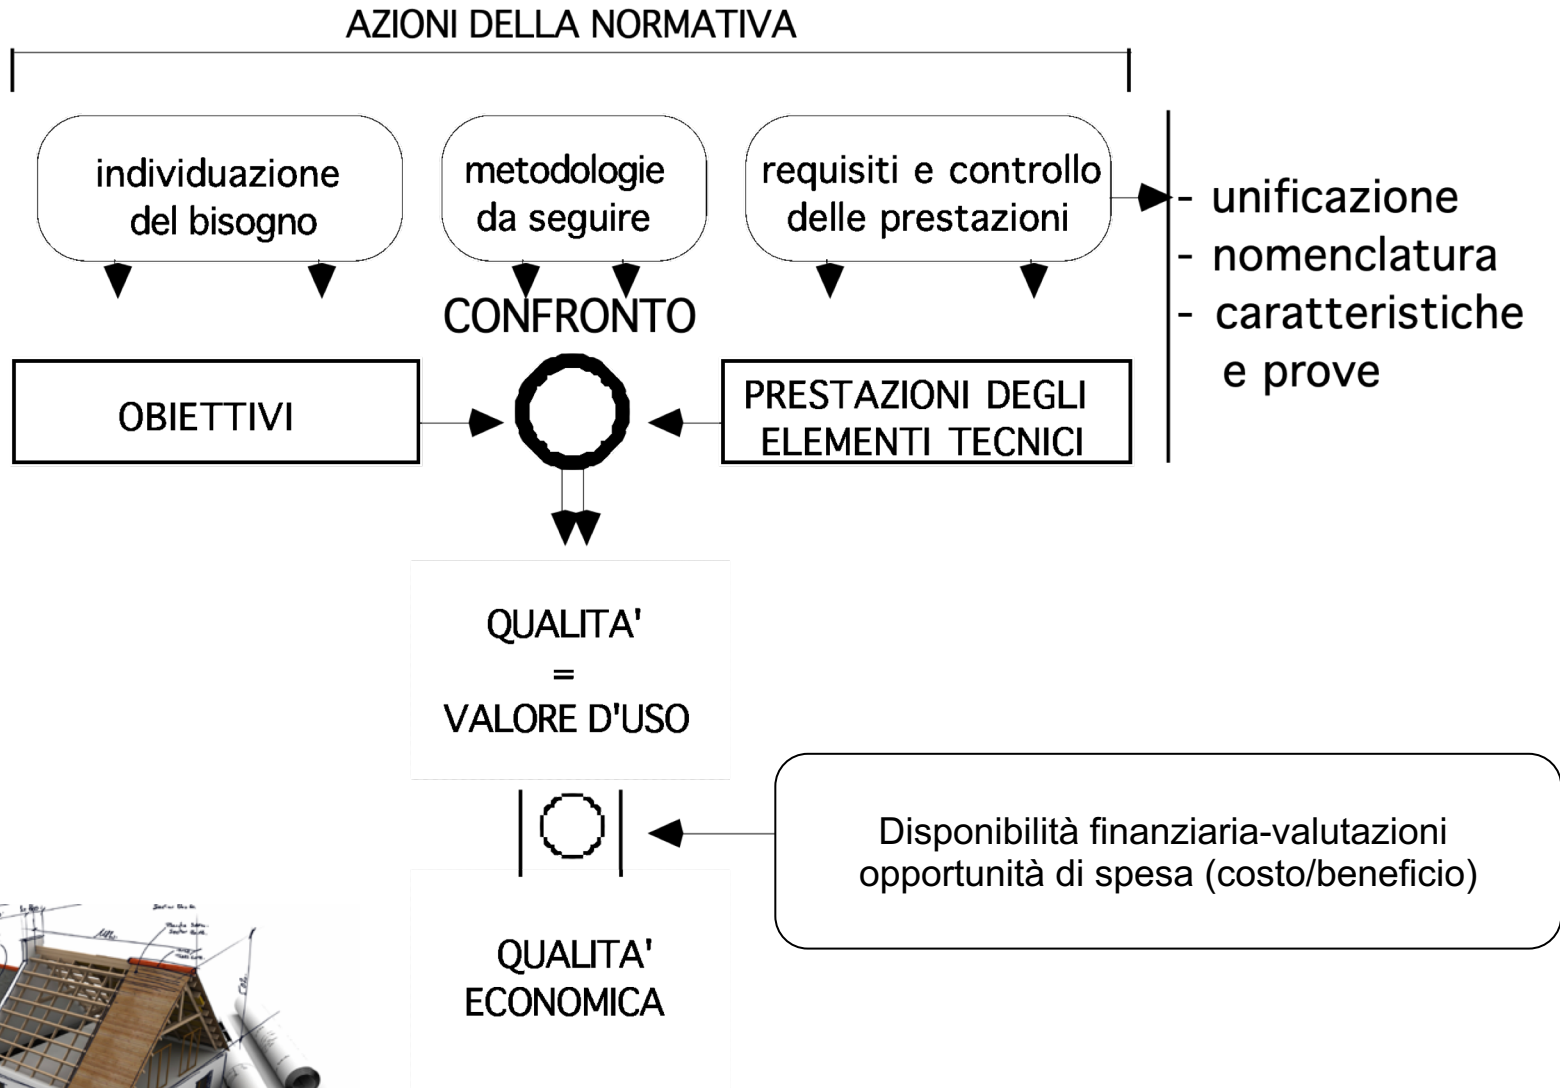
AZIONI DELLA NORMATIVA

individuazione del bisogno

metodologie da seguire

requisiti e controllo delle prestazioni

- unificazione
- nomenclatura
- caratteristiche e prove

CONFRONTO

OBIETTIVI

PRESTAZIONI DEGLI ELEMENTI TECNICI

QUALITA'
=
VALORE D'USO

Disponibilità finanziaria-valutazioni opportunità di spesa (costo/beneficio)

QUALITA' ECONOMICA